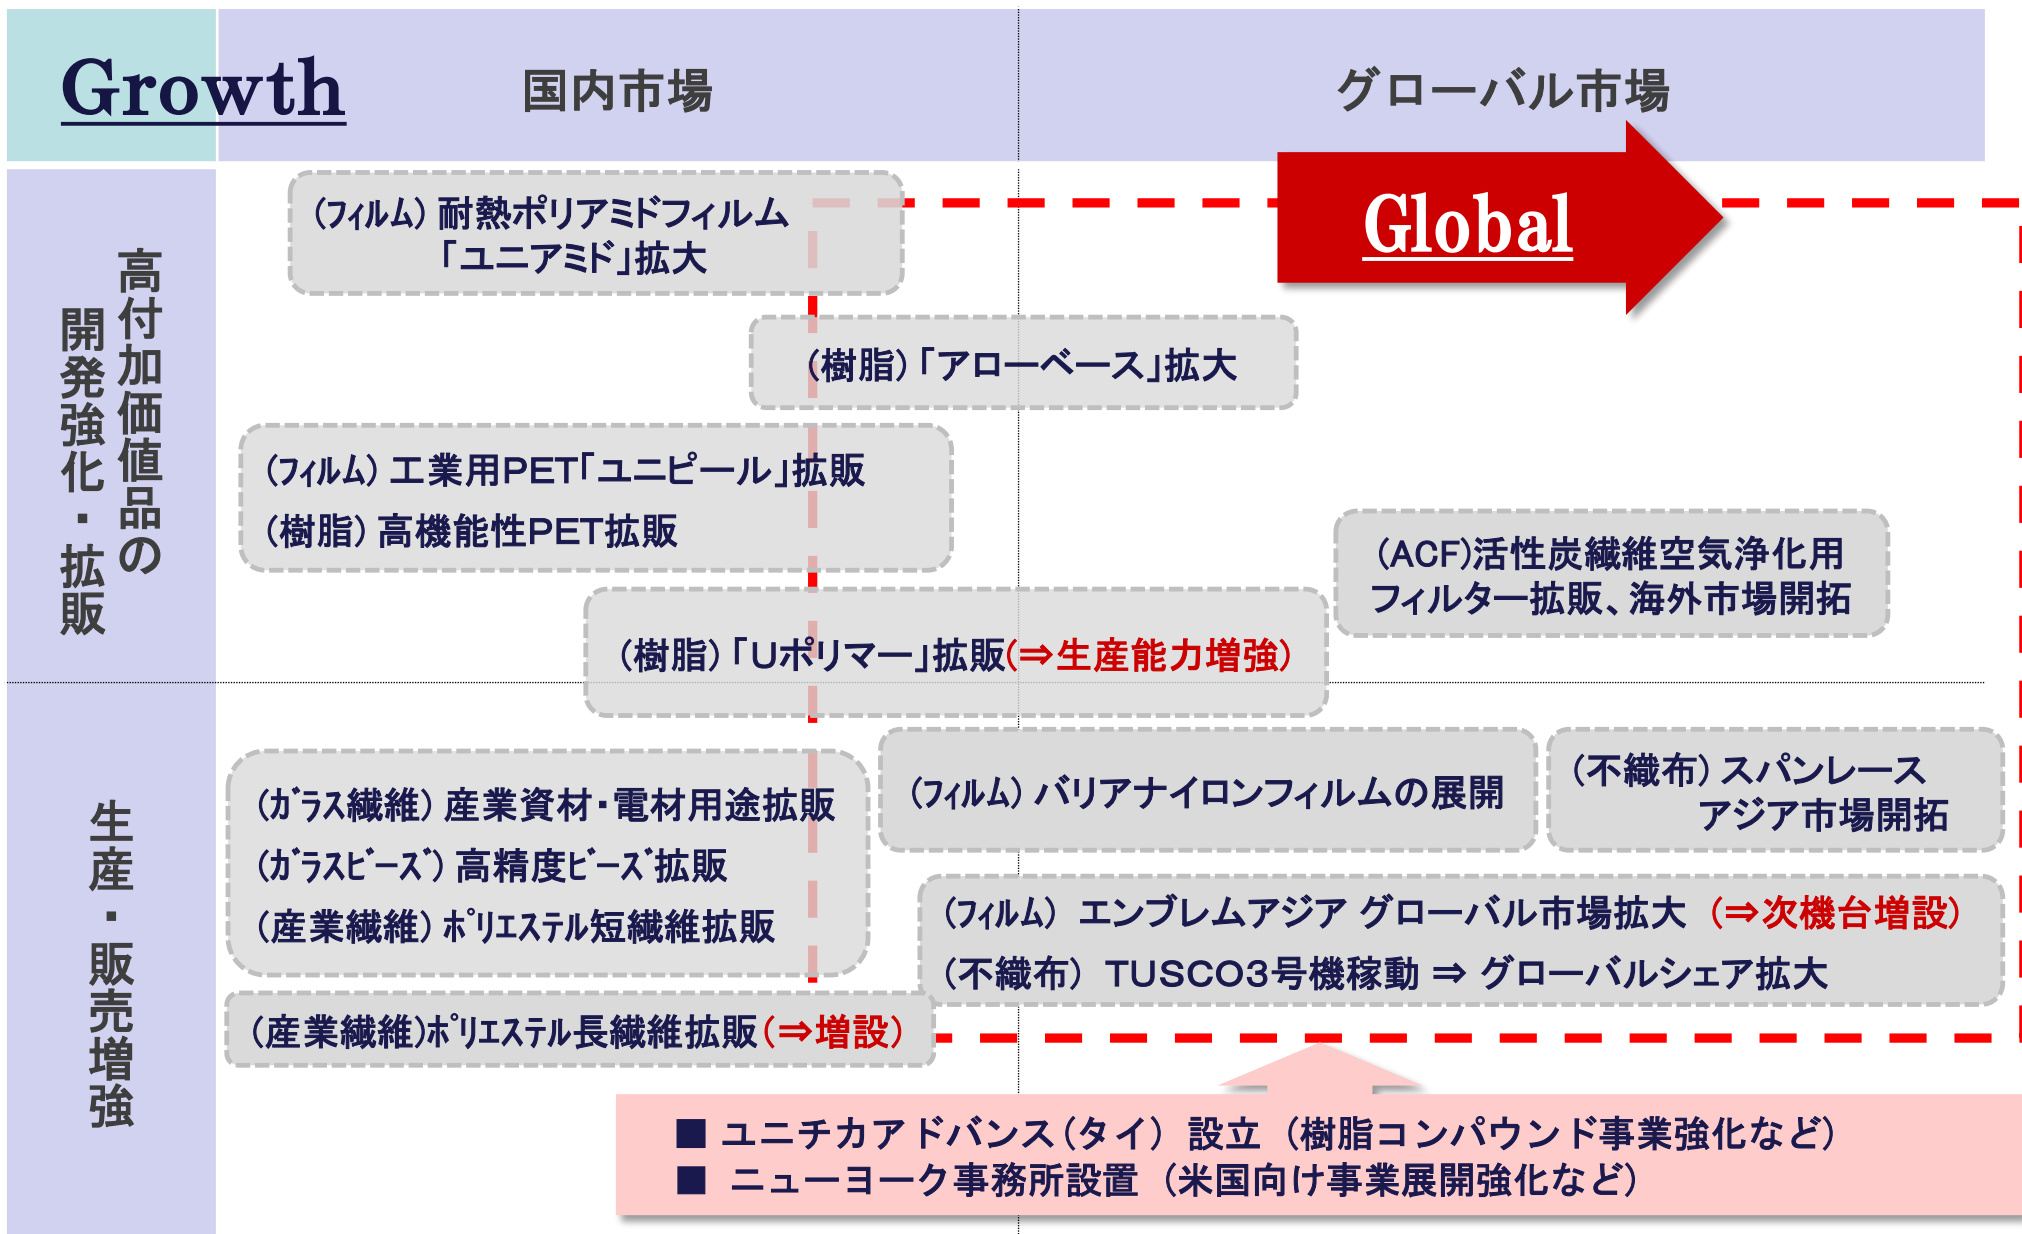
Growth

国内市場

グローバル市場

Global

高付加価値品の開発強化・拡販

(ﾌｨﾙﾑ) 耐熱ポリアミドフィルム 「ユニアミド」拡大

(樹脂) 「アローベース」拡大

(ﾌｨﾙﾑ) 工業用PET「ユニピール」拡販
(樹脂) 高機能性PET拡販

(ACF)活性炭繊維空気浄化用フィルター拡販、海外市場開拓

(樹脂) 「Uポリマー」拡販(⇒生産能力増強)

生産・販売増強

(ｶﾞﾗｽ繊維) 産業資材・電材用途拡販
(ｶﾞﾗｽﾋﾞｰｽﾞ) 高精度ﾋﾞｰｽﾞ拡販
(産業繊維) ﾎﾟﾘｴｽﾃﾙ短繊維拡販

(ﾌｨﾙﾑ) バリアナイロンフィルムの展開

(不織布) スパンレース アジア市場開拓

(ﾌｨﾙﾑ) エンブレムアジア グローバル市場拡大 (⇒次機台増設)
(不織布) TUSCO3号機稼動 ⇒ グローバルシェア拡大

(産業繊維)ﾎﾟﾘｴｽﾃﾙ長繊維拡販(⇒増設)

■ ユニチカアドバンス(タイ) 設立 (樹脂コンパウンド事業強化など)
■ ニューヨーク事務所設置 (米国向け事業展開強化など)